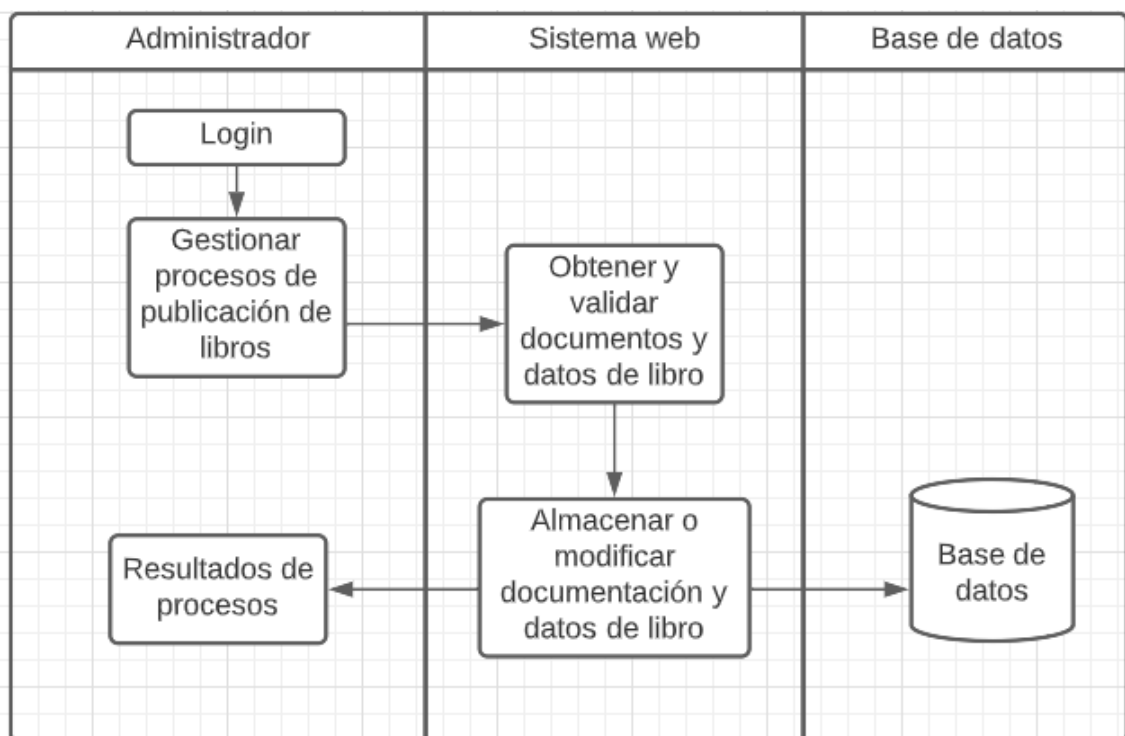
| Administrador | Sistema web | Base de datos |
|---|---|---|

Login

Gestionar procesos de publicación de libros

Obtener y validar documentos y datos de libro

Almacenar o modificar documentación y datos de libro

Resultados de procesos

Base de datos